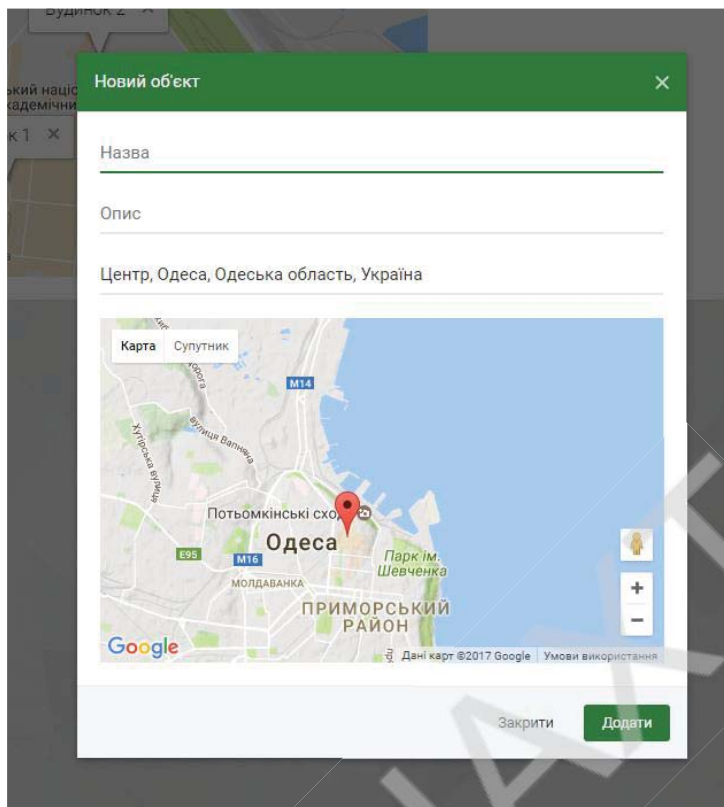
Будинок 2 ×

ький націо
кадемічни

к 1 ×

Новий об'єкт ×

Назва

Опис

Центр, Одеса, Одеська область, Україна

Карта Супутник

M14

вулиця Ванцева

Хутірська вулиця

Потьомкінські схо

Одеса

E95

M16

МОЛДАВАНКА

Парк ім. Шевченка

ПРИМОРСЬКИЙ РАЙОН

Google

Дані карт ©2017 Google Умови використання

Закрити Додати